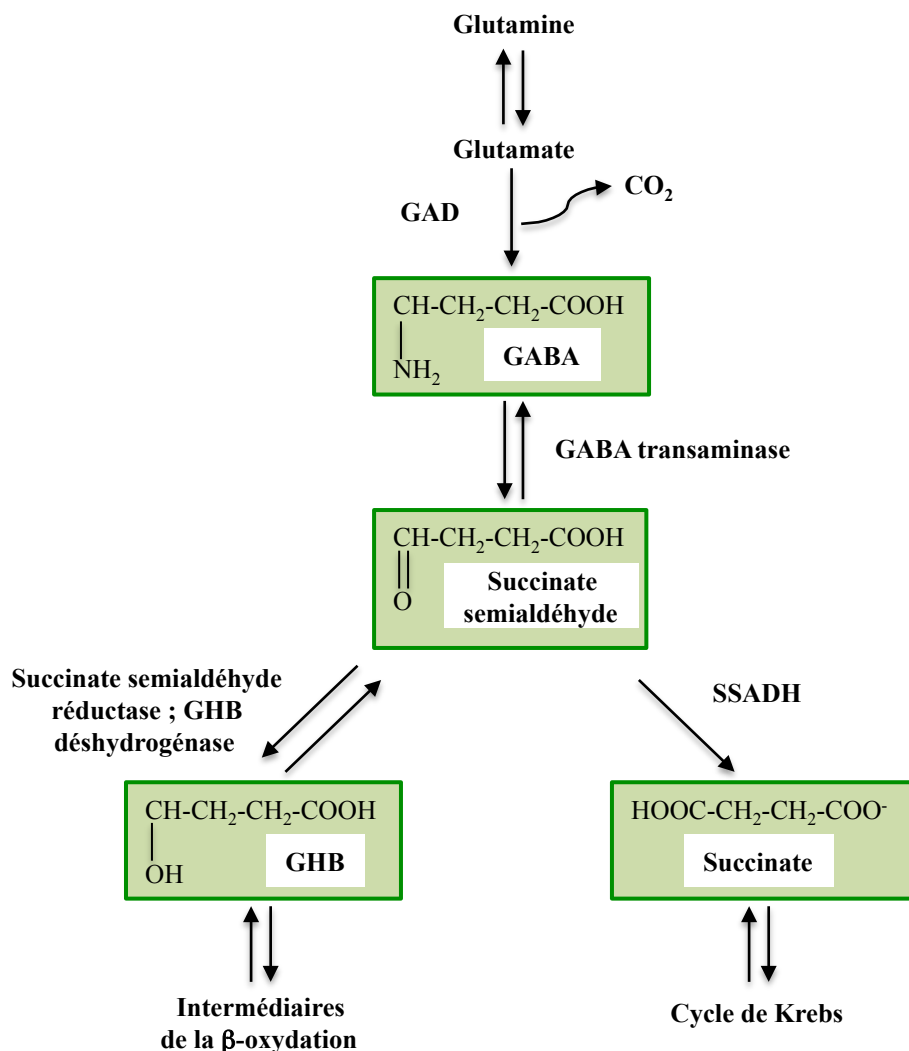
Glutamine

Glutamate

GAD

$CO_2$

CH-$CH_2$-$CH_2$-COOH
$NH_2$
GABA

GABA transaminase

CH-$CH_2$-$CH_2$-COOH
O
Succinate semialdéhyde

Succinate semialdéhyde réductase ; GHB déshydrogénase

SSADH

CH-$CH_2$-$CH_2$-COOH
OH
GHB

HOOC-$CH_2$-$CH_2$-$COO^-$
Succinate

Intermédiaires de la β-oxydation

Cycle de Krebs